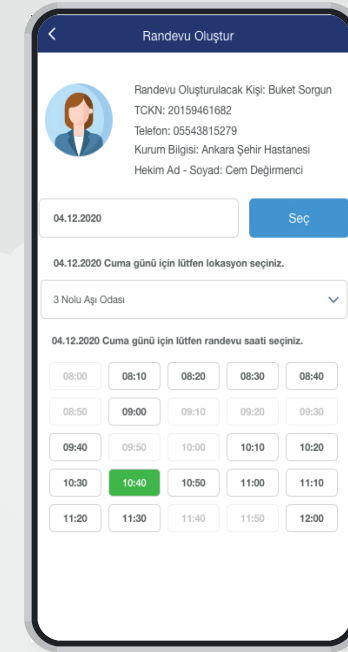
Randevu Oluştur

Randevu Oluşturulacak Kişi: Buket Sorgun
TCKN: 20159461682
Telefon: 05543815279
Kurum Bilgisi: Ankara Şehir Hastanesi
Hekim Ad - Soyad: Cem Değirmenci

04.12.2020

Seç

04.12.2020 Cuma günü için lütfen lokasyon seçiniz.

3 Nolu Aşı Odası

04.12.2020 Cuma günü için lütfen randevu saati seçiniz.

| 08:00 | 08:10 | 08:20 | 08:30 | 08:40 |
|---|---|---|---|---|
| 08:50 | 09:00 | 09:10 | 09:20 | 09:30 |
| 09:40 | 09:50 | 10:00 | 10:10 | 10:20 |
| 10:30 | 10:40 | 10:50 | 11:00 | 11:10 |
| 11:20 | 11:30 | 11:40 | 11:50 | 12:00 |